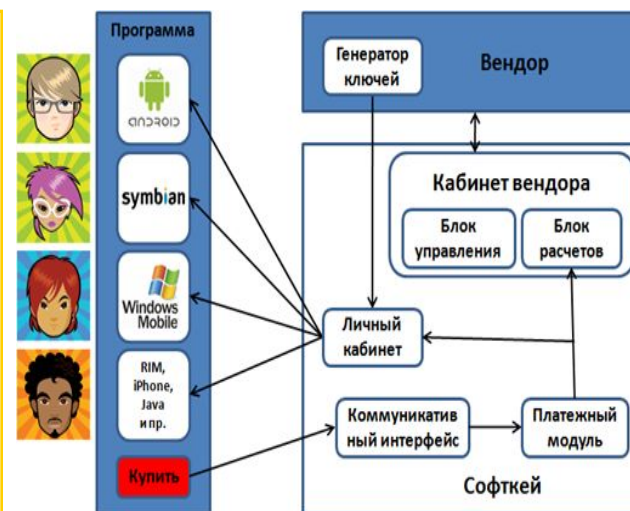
Программа

android

symbian

Windows Mobile

RIM, iPhone, Java и пр.

Купить

Генератор ключей

Вендор

Кабинет вендора

Блок управления

Блок расчетов

Личный кабинет

Коммуникатив ный интерфейс

Платежный модуль

Софткей